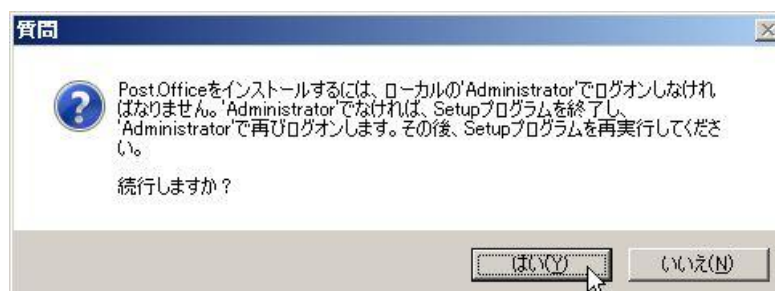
質問

Post.Officeをインストールするには、ローカルの'Administrator'でログオンしなければなりません。'Administrator'でなければ、Setupプログラムを終了し、'Administrator'で再びログオンします。その後、Setupプログラムを再実行してください。

続行しますか？

はい(Y)

いいえ(N)